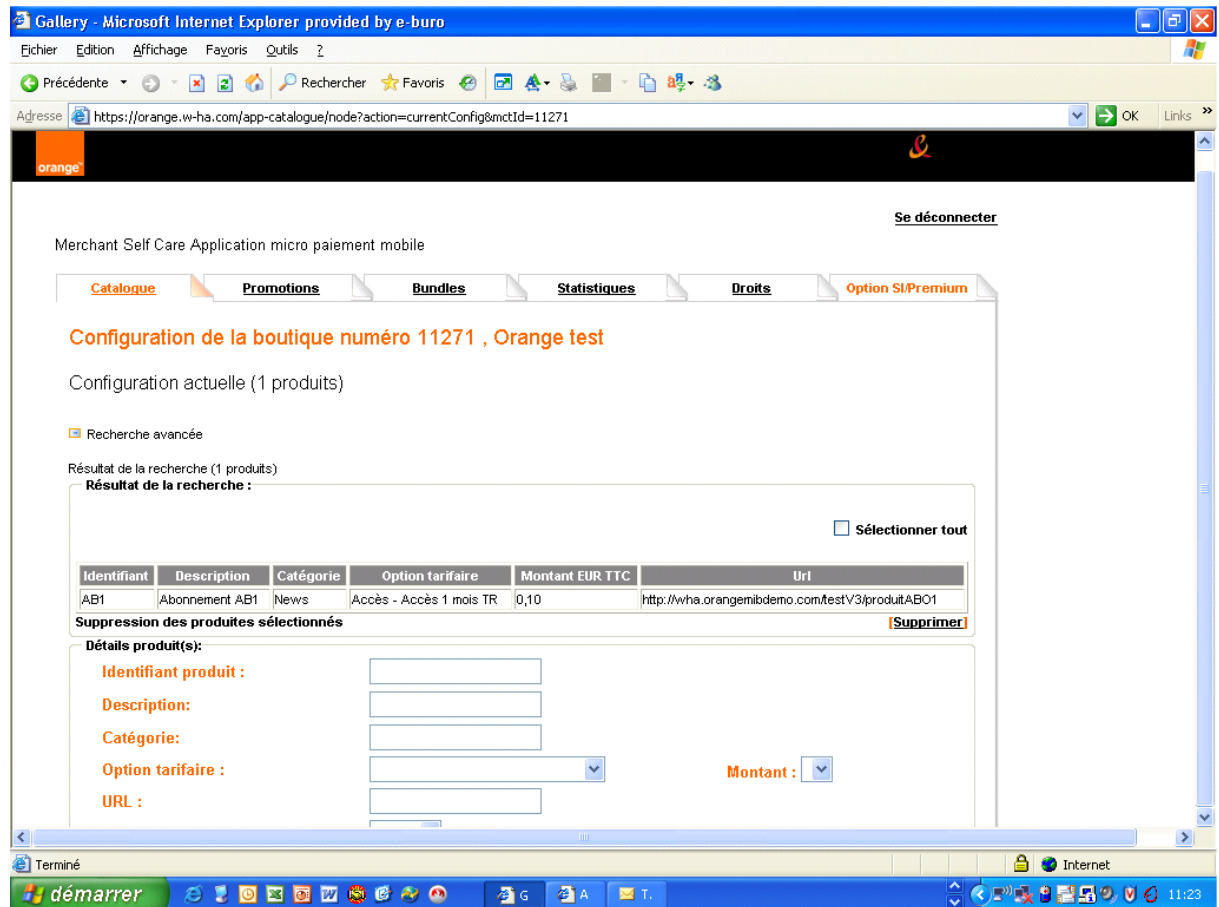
Gallery - Microsoft Internet Explorer provided by e-buro

Fichier Edition Affichage Favoris Outils ?

Précédente Rechercher Favoris

Adresse https://orange.w-ha.com/app-catalogue/node?action=currentConfig&mctId=11271 OK Links

orange

Se déconnecter

Merchant Self Care Application micro paiement mobile

Catalogue Promotions Bundles Statistiques Droits Option SI/Premium

Configuration de la boutique numéro 11271 , Orange test

Configuration actuelle (1 produits)

Recherche avancée

Résultat de la recherche (1 produits)

Résultat de la recherche :

Sélectionner tout

| Identifiant | Description | Catégorie | Option tarifaire | Montant EUR TTC | Url |
|---|---|---|---|---|---|
| AB1 | Abonnement AB1 | News | Accès - Accès 1 mois TR | 0,10 | http://wha.orangemibdemo.com/testV3/produitABO1 |

Suppression des produites sélectionnés [Supprimer]

Détails produit(s):

Identifiant produit :

Description:

Catégorie:

Option tarifaire :

Montant :

URL :

Terminé Internet

démarrer G A T. 11:23